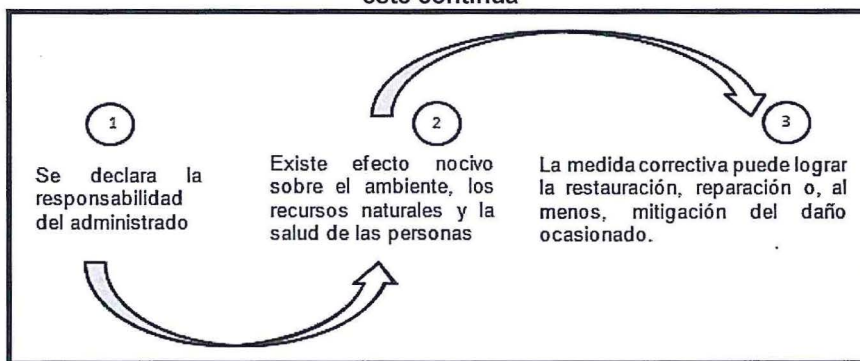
este continúa

1

Se declara la responsabilidad del administrado

2

Existe efecto nocivo sobre el ambiente, los recursos naturales y la salud de las personas

3

La medida correctiva puede lograr la restauración, reparación o, al menos, mitigación del daño ocasionado.